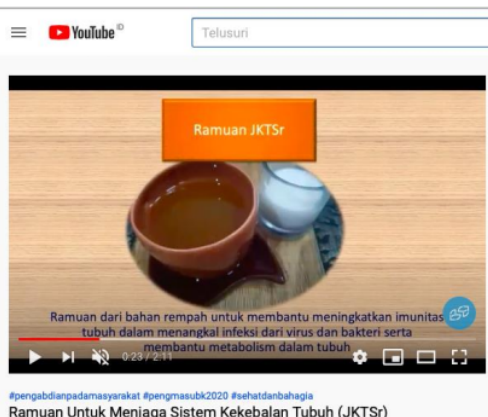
YouTube ID

Telusuri

Ramuan JKTSr

Ramuan dari bahan rempah untuk membantu meningkatkan imunitas tubuh dalam menangkal infeksi dari virus dan bakteri serta membantu metabolism dalam tubuh

0:23 / 2:11

#pengabdianpadamasyarakat #pengmasubk2020 #sehatdanbahagia

Ramuan Untuk Menjaga Sistem Kekebalan Tubuh (JKTSr)